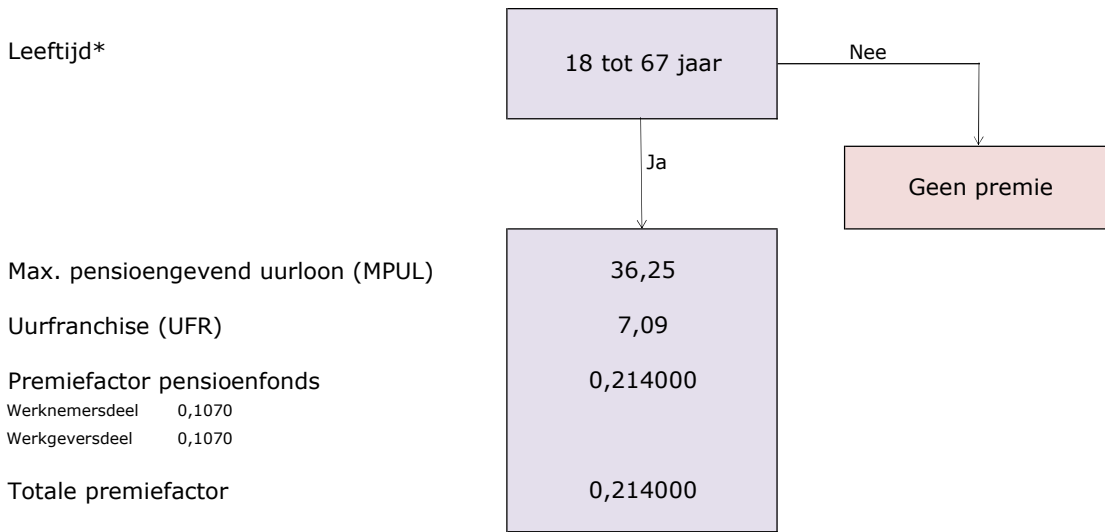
Leeftijd*

18 tot 67 jaar

Nee

Ja

Geen premie

Max. pensioengevend uurloon (MPUL)

36,25

Uurfranchise (UFR)

7,09

Premiefactor pensioenfonds

0,214000

Werknemersdeel 0,1070

Werkgeversdeel 0,1070

Totale premiefactor

0,214000